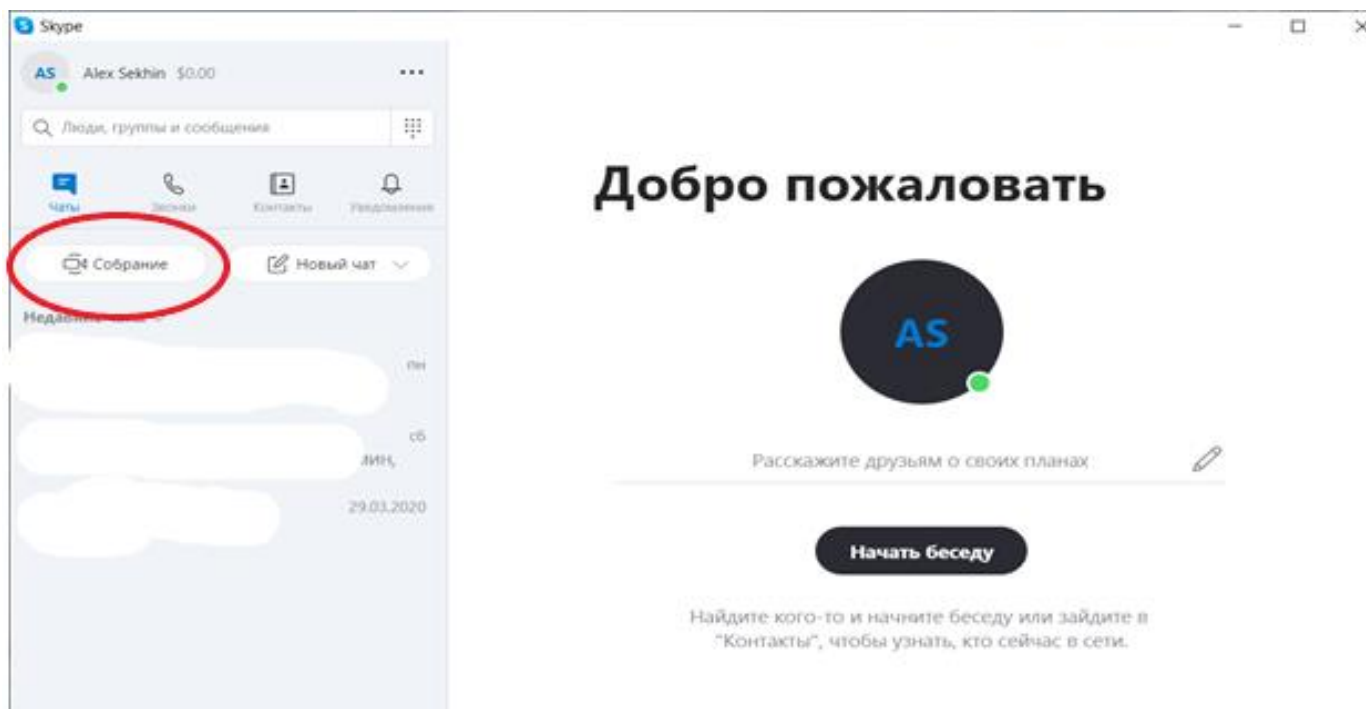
Skype

AS Alex Sekhin $0.00 ...

Люди, группы и сообщения

Чаты Звонки Контакты Уведомления

Собрание

Новый чат

Недав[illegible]

пн

сб

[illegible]лин,

29.03.2020

Добро пожаловать

AS

Расскажите друзьям о своих планах

Начать беседу

Найдите кого-то и начните беседу или зайдите в "Контакты", чтобы узнать, кто сейчас в сети.